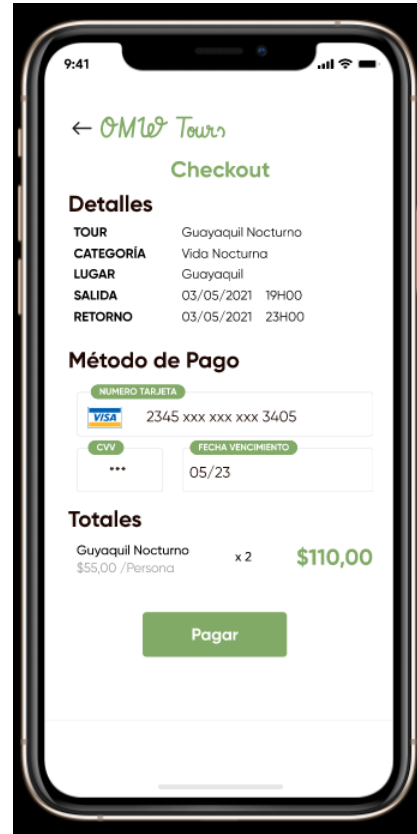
9:41

← OMW Tours

Checkout

Detalles

| | |
|---|---|
| TOUR | Guayaquil Nocturno |
| CATEGORÍA | Vida Nocturna |
| LUGAR | Guayaquil |
| SALIDA | 03/05/2021 19H00 |
| RETORNO | 03/05/2021 23H00 |

Método de Pago

NUMERO TARJETA
VISA 2345 xxx xxx xxx 3405

CVV
•••

FECHA VENCIMIENTO
05/23

Totales

Guyaquil Nocturno
$55,00 /Persona
x 2
$110,00

Pagar